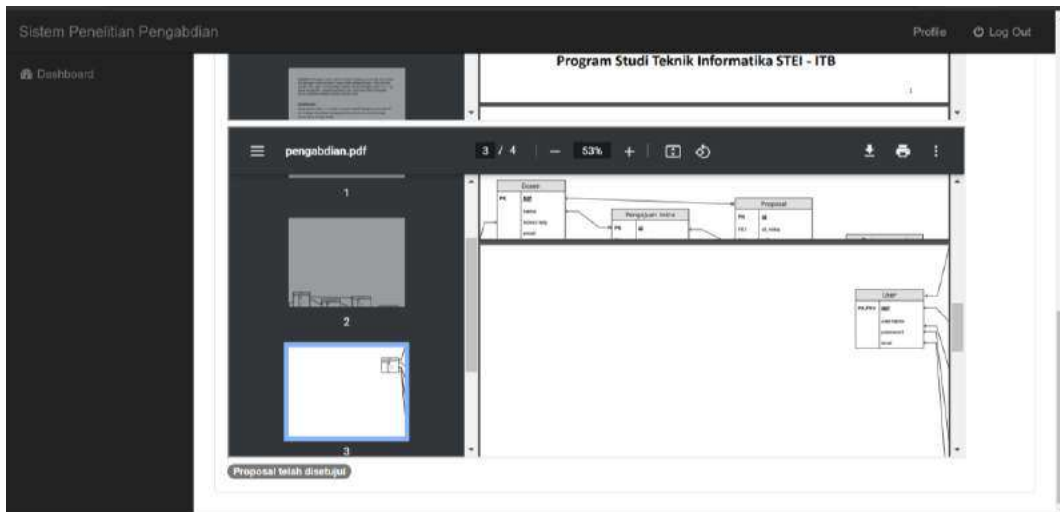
Sistem Penelitian Pengabdian

Profile

Log Out

Dashboard

Program Studi Teknik Informatika STEI - ITB

pengabdian.pdf

3 / 4

53%

1

2

3

Dosen

PK

NIP

nama

Pengajuan Inisiasi

PK

id

Proposal

PK

id

FK1

User

PK,FK1

NIP

username

password

email

Proposal telah disetujui